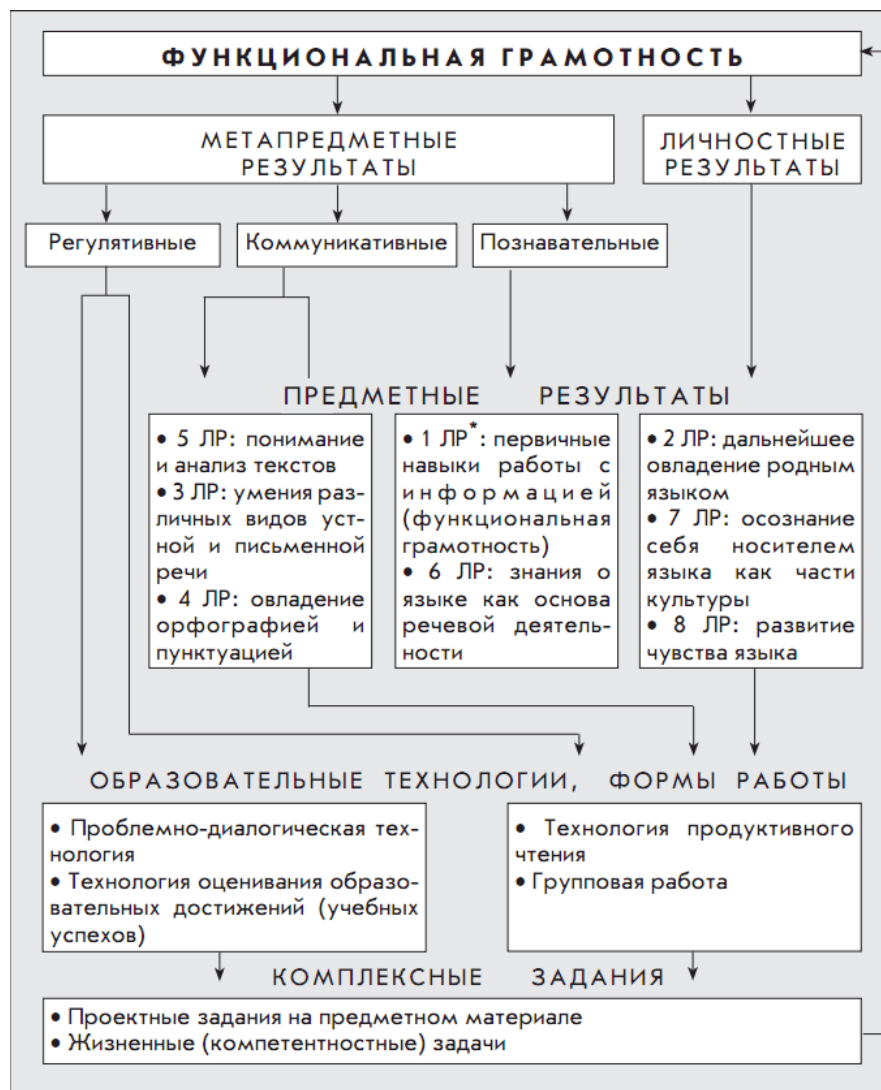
ФУНКЦИОНАЛЬНАЯ ГРАМОТНОСТЬ

МЕТАПРЕДМЕТНЫЕ РЕЗУЛЬТАТЫ

ЛИЧНОСТНЫЕ РЕЗУЛЬТАТЫ

Регулятивные

Коммуникативные

Познавательные

ПРЕДМЕТНЫЕ РЕЗУЛЬТАТЫ

• 5 ЛР: понимание и анализ текстов
• 3 ЛР: умения различных видов устной и письменной речи
• 4 ЛР: овладение орфографией и пунктуацией

• 1 ЛР$^*$: первичные навыки работы с информацией (функциональная грамотность)
• 6 ЛР: знания о языке как основа речевой деятельности

• 2 ЛР: дальнейшее овладение родным языком
• 7 ЛР: осознание себя носителем языка как части культуры
• 8 ЛР: развитие чувства языка

ОБРАЗОВАТЕЛЬНЫЕ ТЕХНОЛОГИИ, ФОРМЫ РАБОТЫ

• Проблемно-диалогическая технология
• Технология оценивания образовательных достижений (учебных успехов)

• Технология продуктивного чтения
• Групповая работа

КОМПЛЕКСНЫЕ ЗАДАНИЯ

• Проектные задания на предметном материале
• Жизненные (компетентностные) задачи